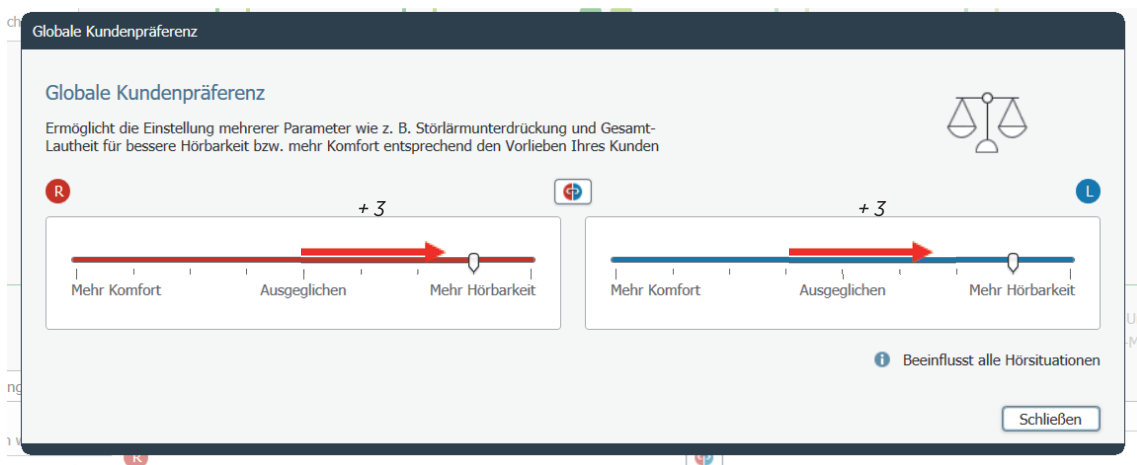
Globale Kundenpräferenz

Globale Kundenpräferenz

Ermöglicht die Einstellung mehrerer Parameter wie z. B. Störlärmunterdrückung und Gesamt-Lautheit für bessere Hörbarkeit bzw. mehr Komfort entsprechend den Vorlieben Ihres Kunden

R

L

+ 3

Mehr Komfort
Ausgeglichen
Mehr Hörbarkeit

+ 3

Mehr Komfort
Ausgeglichen
Mehr Hörbarkeit

Beeinflusst alle Hörsituationen

Schließen